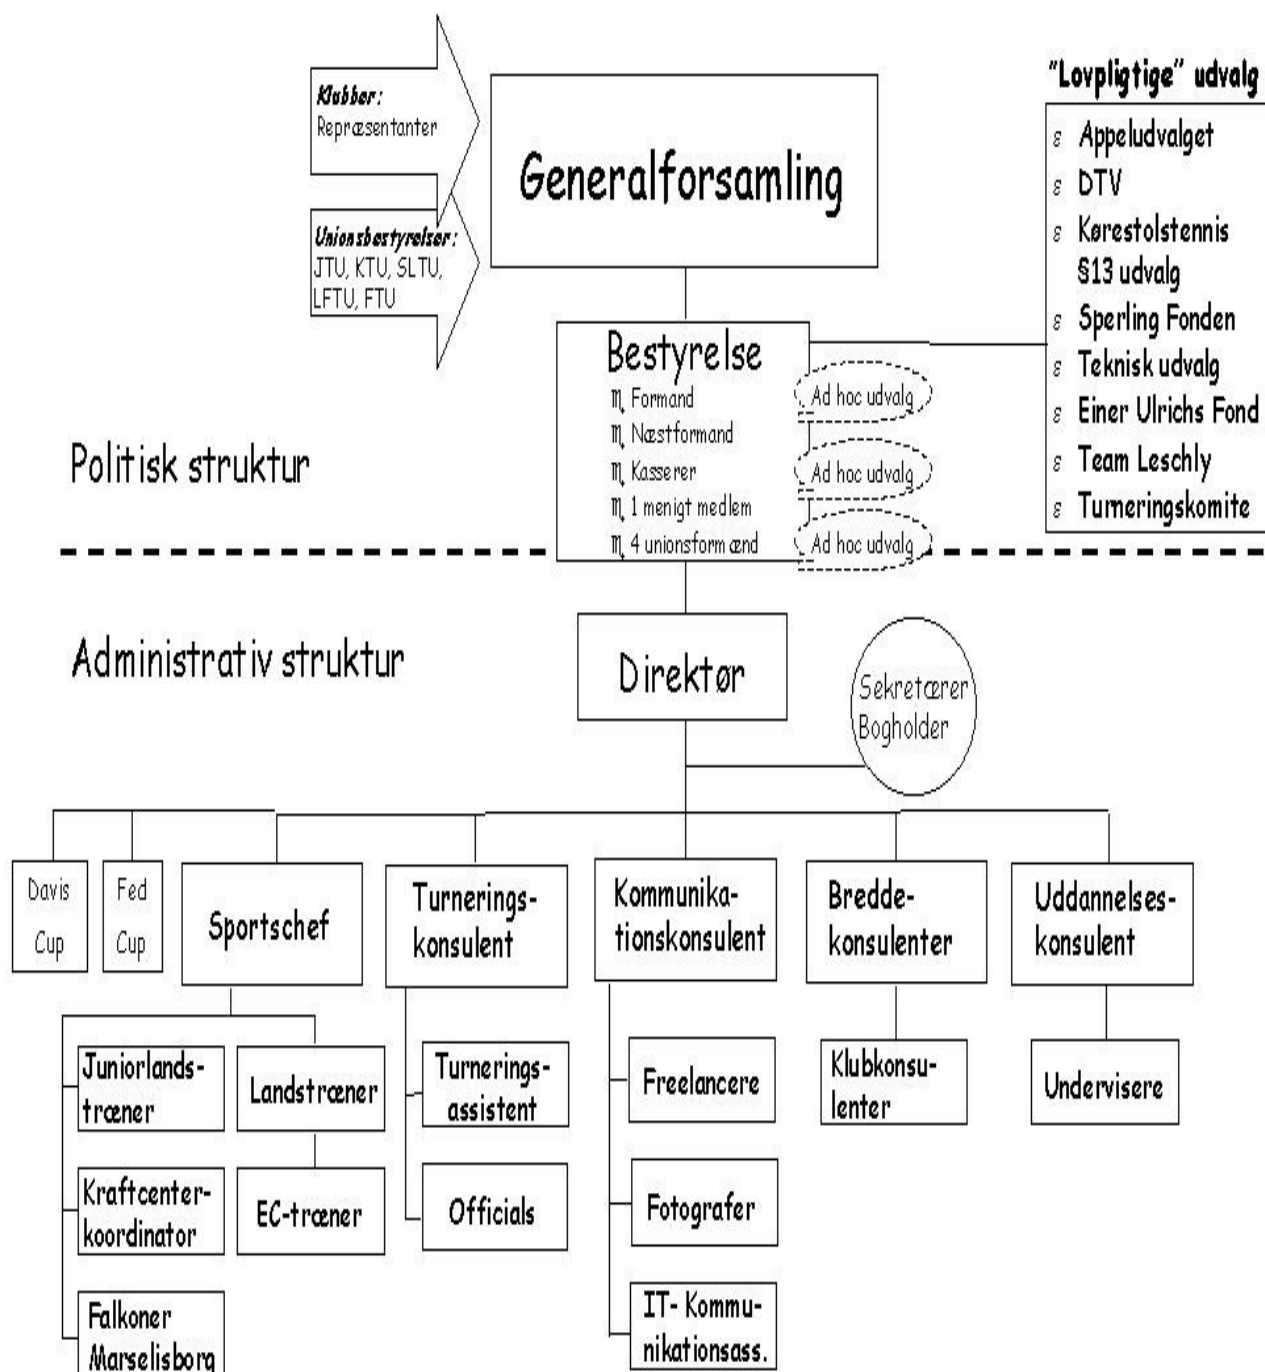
Klubber:
Repræsentanter

Unionsbestyrelser:
JTU, KTU, SLTU, LFTU, FTU

Generalforsamling

"Lovpligtige" udvalg

ε Appeludvalget
ε DTV
ε Kørestolstennis §13 udvalg
ε Sperling Fonden
ε Teknisk udvalg
ε Einer Ulrichs Fond
ε Team Leschly
ε Turneringskomite

Bestyrelse
♏ Formand
♏ Næstformand
♏ Kasserer
♏ 1 menigt medlem
♏ 4 unionsformænd

Ad hoc udvalg
Ad hoc udvalg
Ad hoc udvalg

Politisk struktur

Administrativ struktur

Direktør

Sekretærer
Bogholder

Davis Cup

Fed Cup

Sportschef

Turneringskonsulent

Kommunikationskonsulent

Breddekonsulenter

Uddannelseskonsulent

Juniorlandstræner

Landstræner

Kraftcenterkoordinator

EC-træner

Falkoner Marselisborg

Turneringsassistent

Officials

Freelancere

Fotografer

IT- Kommunikationsass.

Klubkonsulenter

Undervisere